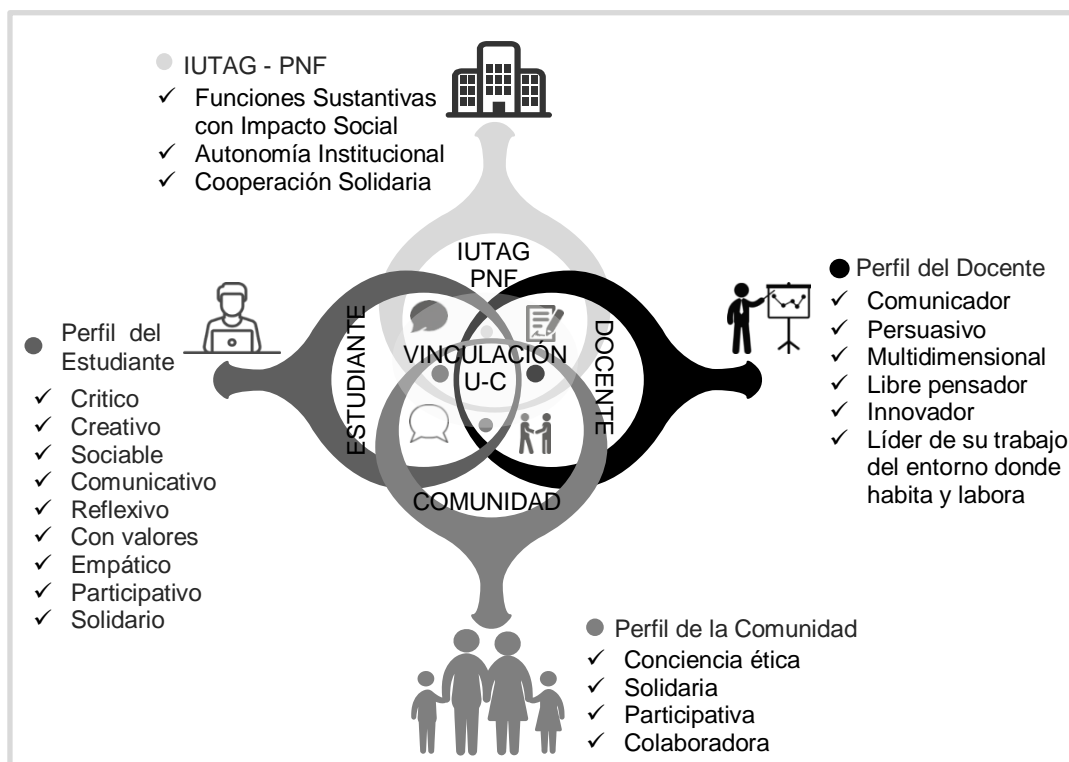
IUTAG - PNF
✓ Funciones Sustantivas con Impacto Social
✓ Autonomía Institucional
✓ Cooperación Solidaria

Perfil del Estudiante
✓ Critico
✓ Creativo
✓ Sociable
✓ Comunicativo
✓ Reflexivo
✓ Con valores
✓ Empático
✓ Participativo
✓ Solidario

IUTAG PNF

ESTUDIANTE

VINCULACIÓN U-C

DOCENTE

COMUNIDAD

Perfil del Docente
✓ Comunicador
✓ Persuasivo
✓ Multidimensional
✓ Libre pensador
✓ Innovador
✓ Líder de su trabajo del entorno donde habita y labora

Perfil de la Comunidad
✓ Conciencia ética
✓ Solidaria
✓ Participativa
✓ Colaboradora